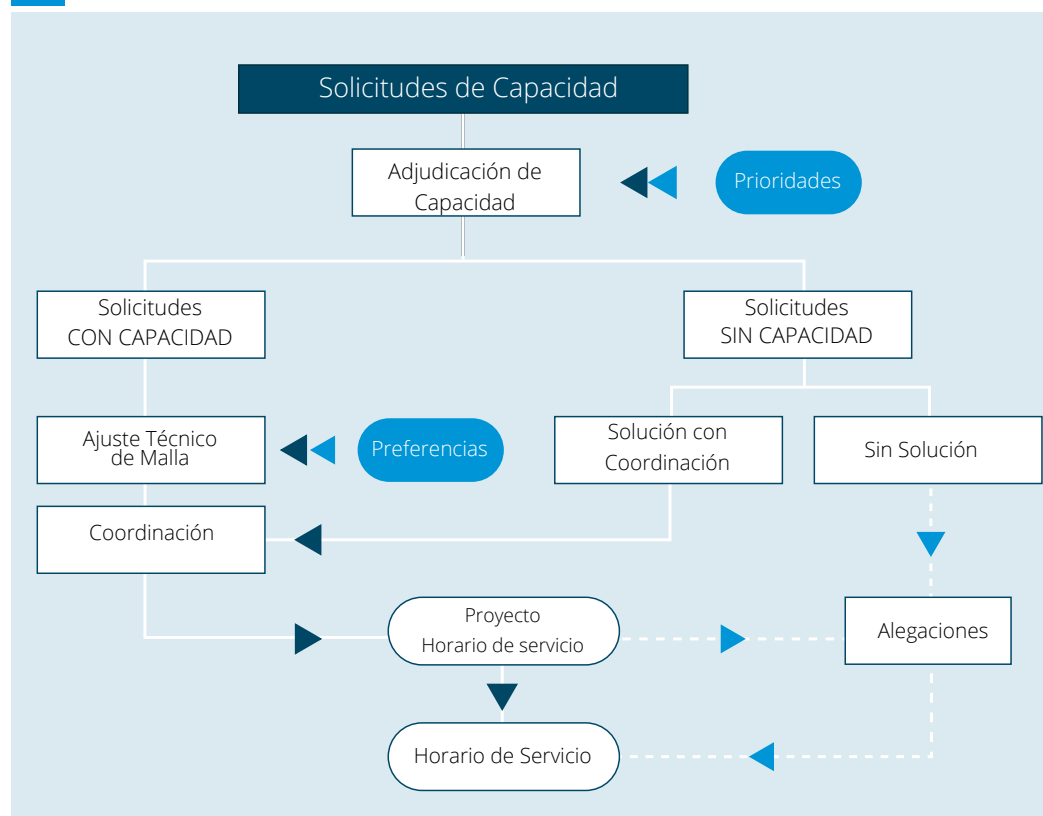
Solicitudes de Capacidad

Adjudicación de Capacidad

Prioridades

Solicitudes CON CAPACIDAD

Solicitudes SIN CAPACIDAD

Ajuste Técnico de Malla

Preferencias

Solución con Coordinación

Sin Solución

Coordinación

Proyecto Horario de servicio

Alegaciones

Horario de Servicio